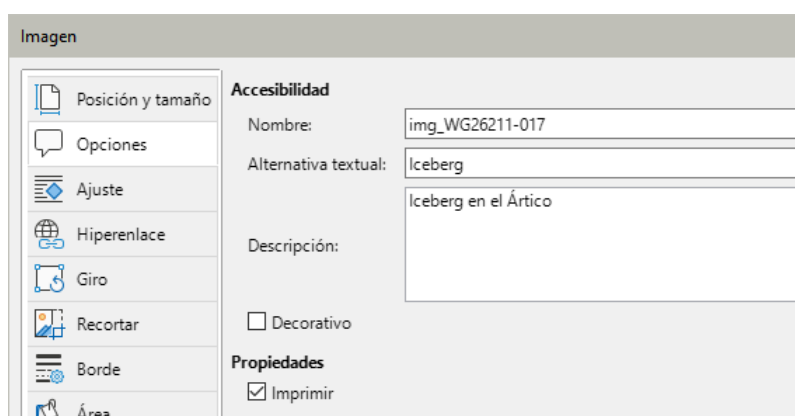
Imagen

Posición y tamaño
Opciones
Ajuste
Hiperenlace
Giro
Recortar
Borde
Área

Accesibilidad
Nombre: img_WG26211-017
Alternativa textual: Iceberg
Descripción: Iceberg en el Ártico
Decorativo

Propiedades
Imprimir